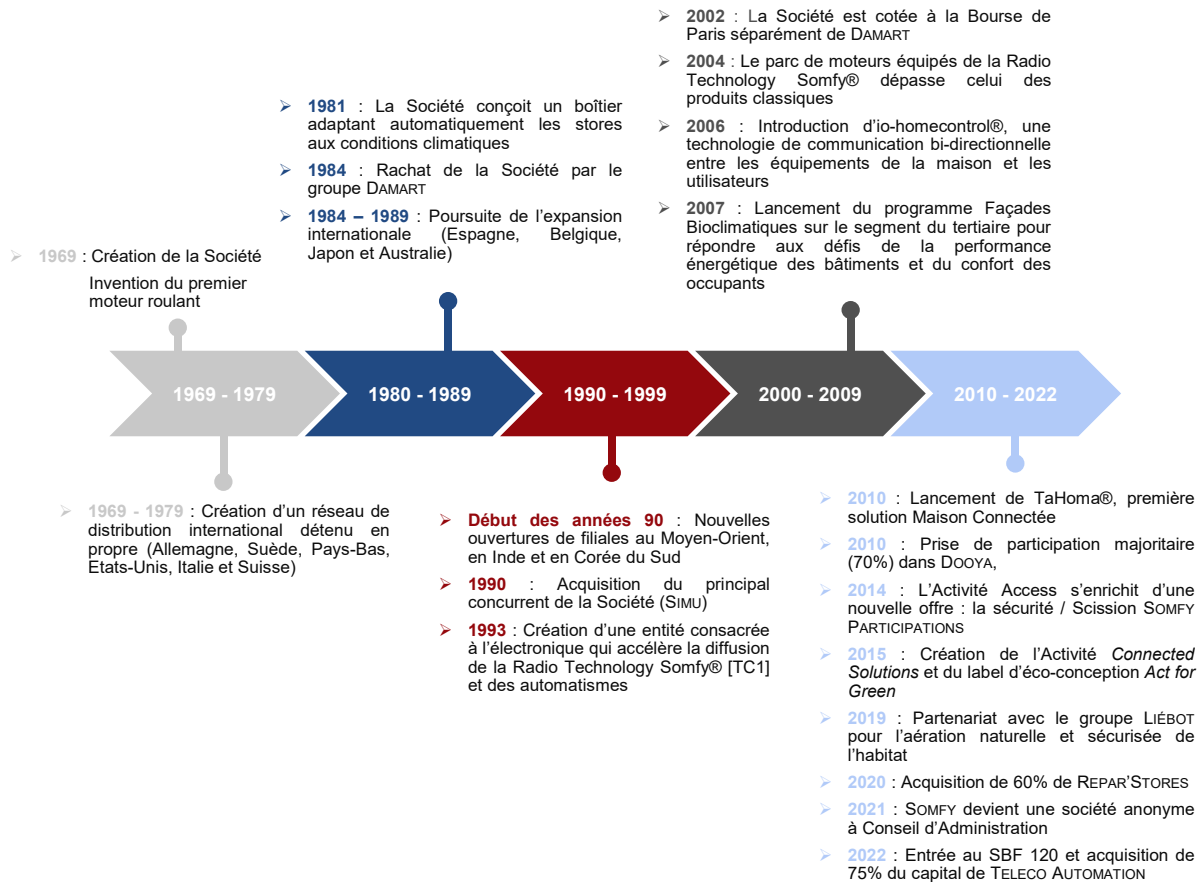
➢ **2002** : La Société est cotée à la Bourse de Paris séparément de DAMART

➢ **2004** : Le parc de moteurs équipés de la Radio Technology Somfy® dépasse celui des produits classiques

➢ **2006** : Introduction d'io-homecontrol®, une technologie de communication bi-directionnelle entre les équipements de la maison et les utilisateurs

➢ **2007** : Lancement du programme Façades Bioclimatiques sur le segment du tertiaire pour répondre aux défis de la performance énergétique des bâtiments et du confort des occupants

➢ **1981** : La Société conçoit un boîtier adaptant automatiquement les stores aux conditions climatiques

➢ **1984** : Rachat de la Société par le groupe DAMART

➢ **1984 – 1989** : Poursuite de l'expansion internationale (Espagne, Belgique, Japon et Australie)

➢ **1969** : Création de la Société

Invention du premier moteur roulant

1969 - 1979

1980 - 1989

1990 - 1999

2000 - 2009

2010 - 2022

➢ **1969 - 1979** : Création d'un réseau de distribution international détenu en propre (Allemagne, Suède, Pays-Bas, Etats-Unis, Italie et Suisse)

➢ **Début des années 90** : Nouvelles ouvertures de filiales au Moyen-Orient, en Inde et en Corée du Sud

➢ **1990** : Acquisition du principal concurrent de la Société (SIMU)

➢ **1993** : Création d'une entité consacrée à l'électronique qui accélère la diffusion de la Radio Technology Somfy® [TC1] et des automatismes

➢ **2010** : Lancement de TaHoma®, première solution Maison Connectée

➢ **2010** : Prise de participation majoritaire (70%) dans DOOYA,

➢ **2014** : L'Activité Access s'enrichit d'une nouvelle offre : la sécurité / Scission SOMFY PARTICIPATIONS

➢ **2015** : Création de l'Activité *Connected Solutions* et du label d'éco-conception *Act for Green*

➢ **2019** : Partenariat avec le groupe LIÉBOT pour l'aération naturelle et sécurisée de l'habitat

➢ **2020** : Acquisition de 60% de REPAR'STORES

➢ **2021** : SOMFY devient une société anonyme à Conseil d'Administration

➢ **2022** : Entrée au SBF 120 et acquisition de 75% du capital de TELECO AUTOMATION